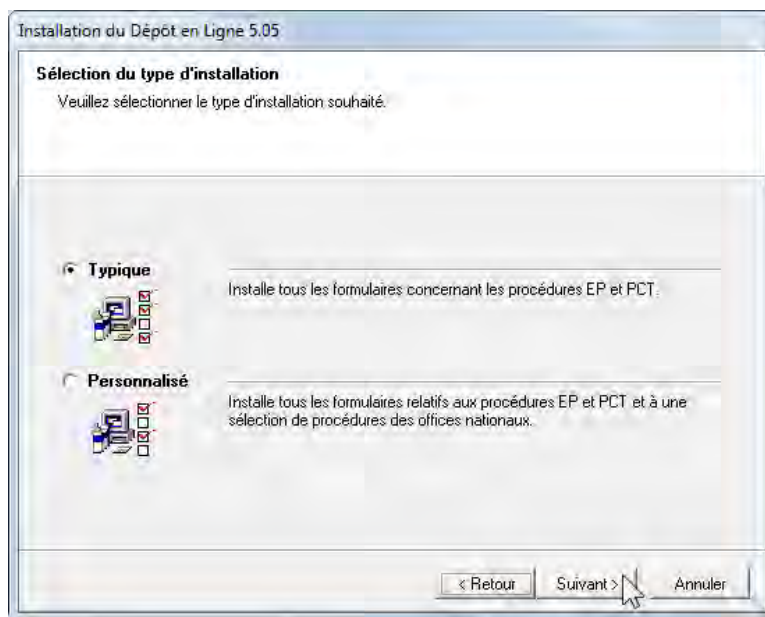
Installation du Dépôt en Ligne 5.05

Sélection du type d'installation

Veuillez sélectionner le type d'installation souhaité.

Typique

Installe tous les formulaires concernant les procédures EP et PCT.

Personnalisé

Installe tous les formulaires relatifs aux procédures EP et PCT et à une sélection de procédures des offices nationaux.

< Retour

Suivant >

Annuler